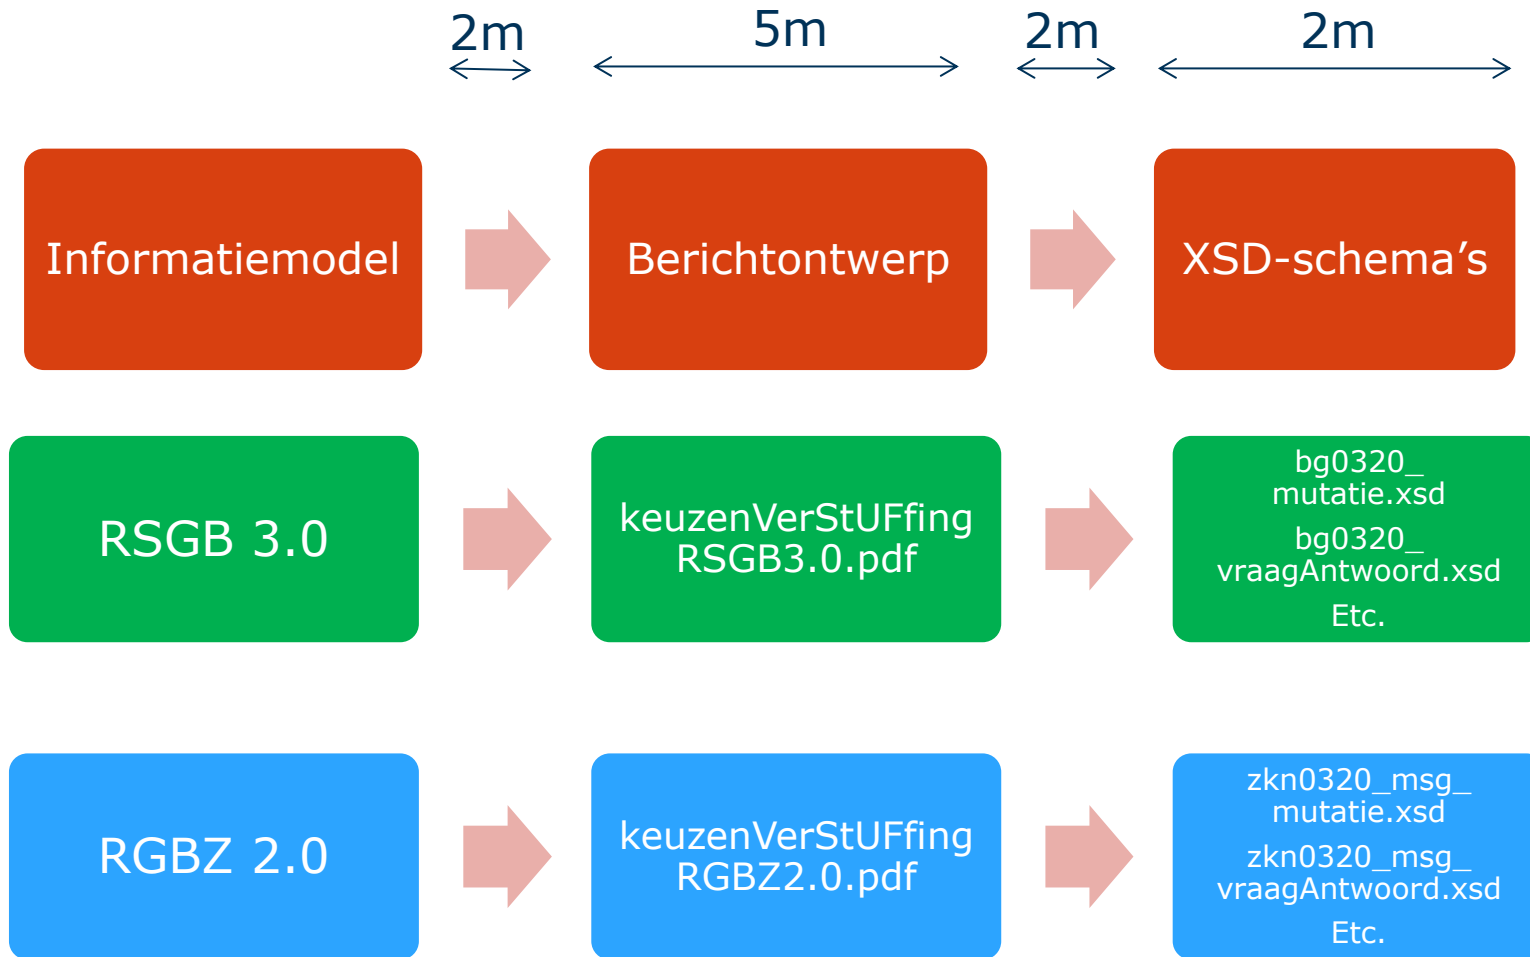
2m
5m
2m
2m

Informatiemodel

Berichtontwerp

XSD-schema’s

RSGB 3.0

keuzenVerStUFfing RSGB3.0.pdf

bg0320_ mutatie.xsd
bg0320_ vraagAntwoord.xsd
Etc.

RGBZ 2.0

keuzenVerStUFfing RGBZ2.0.pdf

zkn0320_msg_ mutatie.xsd
zkn0320_msg_ vraagAntwoord.xsd
Etc.